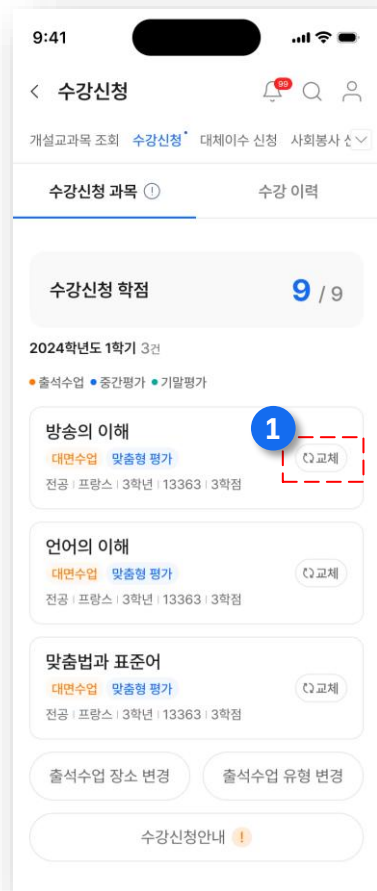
9:41

수강신청

99

개설교과목 조회 수강신청 대체이수 신청 사회봉사 신

수강신청 과목 ⓘ 수강 이력

수강신청 학점 9 / 9

2024학년도 1학기 3건

출석수업 중간평가 기말평가

방송의 이해
대면수업 맞춤형 평가
전공 | 프랑스 | 3학년 | 13363 | 3학점

1

교체

언어의 이해
대면수업 맞춤형 평가
전공 | 프랑스 | 3학년 | 13363 | 3학점

교체

맞춤법과 표준어
대면수업 맞춤형 평가
전공 | 프랑스 | 3학년 | 13363 | 3학점

교체

출석수업 장소 변경 출석수업 유형 변경

수강신청안내 !